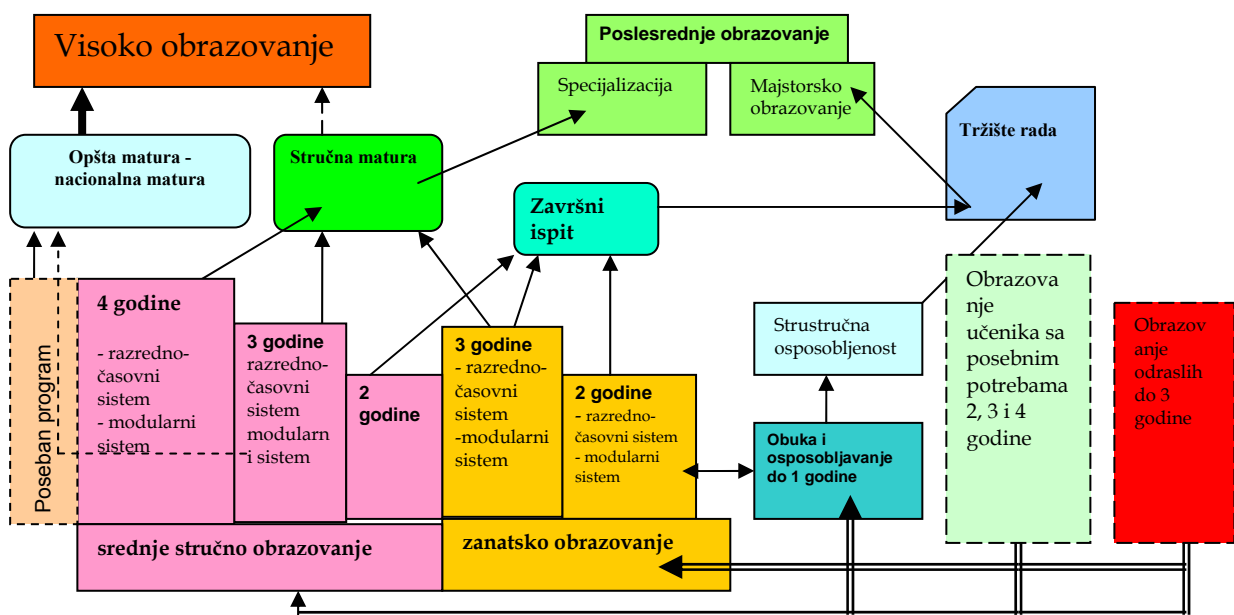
Visoko obrazovanje

Poslesrednje obrazovanje

Specijalizacija

Majstorsko obrazovanje

Tržište rada

Opšta matura - nacionalna matura

Stručna matura

Završni ispit

Poseban program

4 godine

- razredno-časovni sistem
- modularni sistem

3 godine razredno-časovni sistem modularni sistem

2 godine

3 godine
- razredno-časovni sistem
-modularni sistem

2 godine
- razredno-časovni sistem
- modularni sistem

Strustručna osposobljenost

Obuka i osposobljavanje do 1 godine

Obrazovanje učenika sa posebnim potrebama 2, 3 i 4 godine

Obrazovanje odraslih do 3 godine

srednje stručno obrazovanje

zanatsko obrazovanje